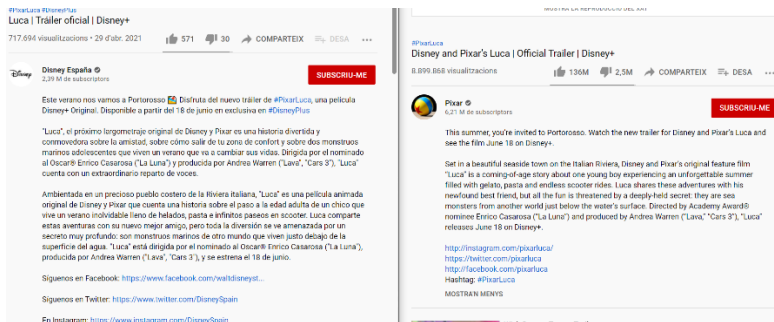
#PixarLuca #DisneyPlus

Luca | Tráiler oficial | Disney+

717.694 visualitzacions • 29 d'abr. 2021

571 30 COMPARTEIX DESA

Disney España
2,39 M de subscriptors

SUBSCRIU-ME

Este verano nos vamos a Portorosso 🏖️ Disfruta del nuevo tráiler de #PixarLuca, una película Disney+ Original. Disponible a partir del 18 de junio en exclusiva en #DisneyPlus

"Luca", el próximo largometraje original de Disney y Pixar es una historia divertida y conmovedora sobre la amistad, sobre cómo salir de tu zona de confort y sobre dos monstruos marinos adolescentes que viven un verano que va a cambiar sus vidas. Dirigida por el nominado al Oscar® Enrico Casarosa ("La Luna") y producida por Andrea Warren ("Lava", "Cars 3"), "Luca" cuenta con un extraordinario reparto de voces.

Ambientada en un precioso pueblo costero de la Riviera italiana, "Luca" es una película animada original de Disney y Pixar que cuenta una historia sobre el paso a la edad adulta de un chico que vive un verano inolvidable lleno de helados, pasta e infinitos paseos en scooter. Luca comparte estas aventuras con su nuevo mejor amigo, pero toda la diversión se ve amenazada por un secreto muy profundo: son monstruos marinos de otro mundo que viven justo debajo de la superficie del agua. "Luca" está dirigida por el nominado al Oscar® Enrico Casarosa ("La Luna"), producida por Andrea Warren ("Lava", "Cars 3"), y se estrena el 18 de junio.

Síguenos en Facebook: https://www.facebook.com/waltdisneyst...

Síguenos en Twitter: https://www.twitter.com/DisneySpain

En Instagram: https://www.instagram.com/DisneySpain

MOSTRA EN REPRODUCCIÓ DEL XAT

#PixarLuca

Disney and Pixar's Luca | Official Trailer | Disney+

8.899.868 visualitzacions

136M 2,5M COMPARTEIX DESA

Pixar
6,21 M de subscriptors

SUBSCRIU-ME

This summer, you're invited to Portorosso. Watch the new trailer for Disney and Pixar's Luca and see the film June 18 on Disney+.

Set in a beautiful seaside town on the Italian Riviera, Disney and Pixar's original feature film "Luca" is a coming-of-age story about one young boy experiencing an unforgettable summer filled with gelato, pasta and endless scooter rides. Luca shares these adventures with his newfound best friend, but all the fun is threatened by a deeply-held secret: they are sea monsters from another world just below the water's surface. Directed by Academy Award® nominee Enrico Casarosa ("La Luna") and produced by Andrea Warren ("Lava," "Cars 3"), "Luca" releases June 18 on Disney+.

http://instagram.com/pixarluca/
https://twitter.com/pixarluca
http://facebook.com/pixarluca
Hashtag: #PixarLuca

MOSTRA'N MENYS